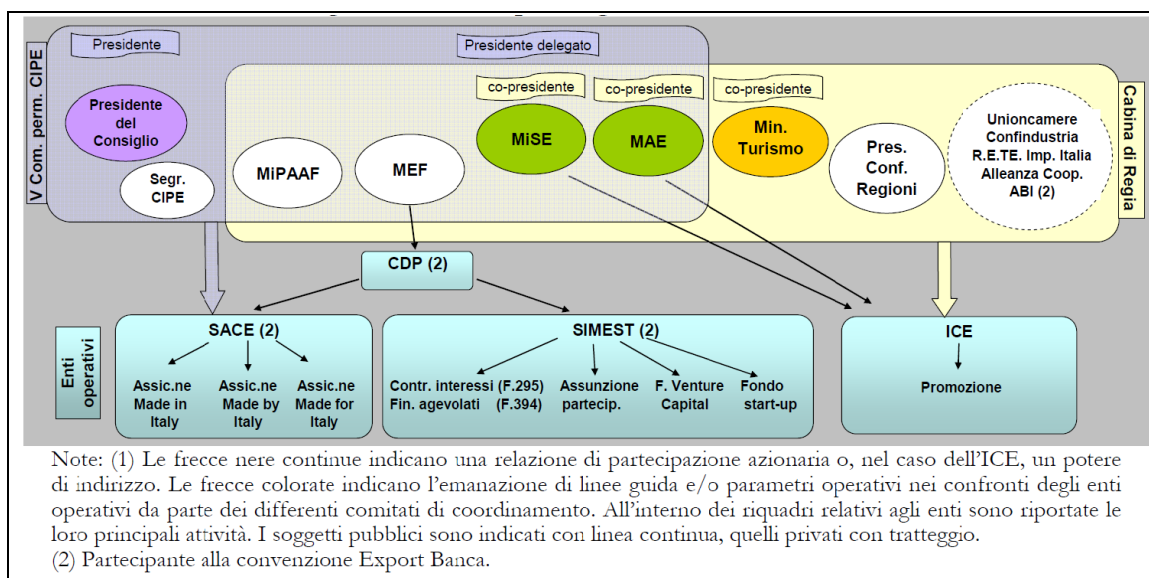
V Com. perm. CIPE

Presidente

Presidente delegato

Presidente del Consiglio

Segr. CIPE

MiPAAF

MEF

co-presidente

MiSE

co-presidente

MAE

co-presidente

Min. Turismo

Pres. Conf. Regioni

Unioncamere Confindustria R.E.TE. Imp. Italia Alleanza Coop. ABI (2)

Cabina di Regia

CDP (2)

Enti operativi

SACE (2)

Assic.ne Made in Italy

Assic.ne Made by Italy

Assic.ne Made for Italy

SIMEST (2)

Contr. interessi (F.295) Fin. agevolati (F.394)

Assunzione partecip.

F. Venture Capital

Fondo start-up

ICE

Promozione

Note: (1) Le frecce nere continue indicano una relazione di partecipazione azionaria o, nel caso dell'ICE, un potere di indirizzo. Le frecce colorate indicano l'emanazione di linee guida e/o parametri operativi nei confronti degli enti operativi da parte dei differenti comitati di coordinamento. All'interno dei riquadri relativi agli enti sono riportate le loro principali attività. I soggetti pubblici sono indicati con linea continua, quelli privati con tratteggio.
(2) Partecipante alla convenzione Export Banca.